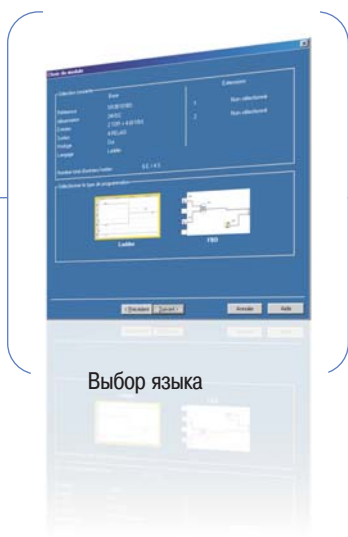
Choix du module

Sélection courante
Base
Référence SR3B101BD
Alimentation 24VDC
Entrées 6 TOR + 4 ANA
Sorties 4 RELAIS
Horloge Oui
Langage Ladder

Extensions
1 Non sélectionné
2 Non sélectionné

Nombre total d'entrées / sorties 6 E / 4 S

Sélectionner le type de programmation
Ladder
FBD

< Précédent
Suivant >
Annuler
Aide

Выбор языка